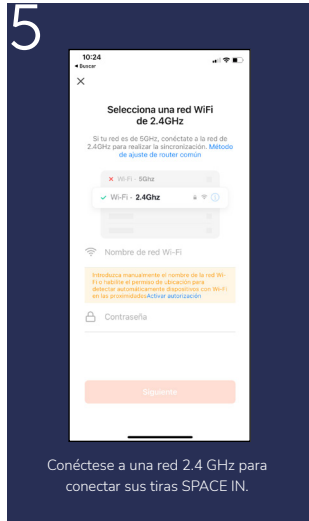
5

10:24
◂ Buscar

×

Selecciona una red WiFi de 2.4GHz

Si tu red es de 5GHz, conéctate a la red de 2.4GHz para realizar la sincronización. Método de ajuste de router común

× Wi-Fi - 5Ghz

✓ Wi-Fi - 2.4Ghz

Nombre de red Wi-Fi

Introduzca manualmente el nombre de la red Wi-Fi o habilite el permiso de ubicación para detectar automáticamente dispositivos con Wi-Fi en las proximidades Activar autorización

Contraseña

Siguiente

Conéctese a una red 2.4 GHz para conectar sus tiras SPACE IN.